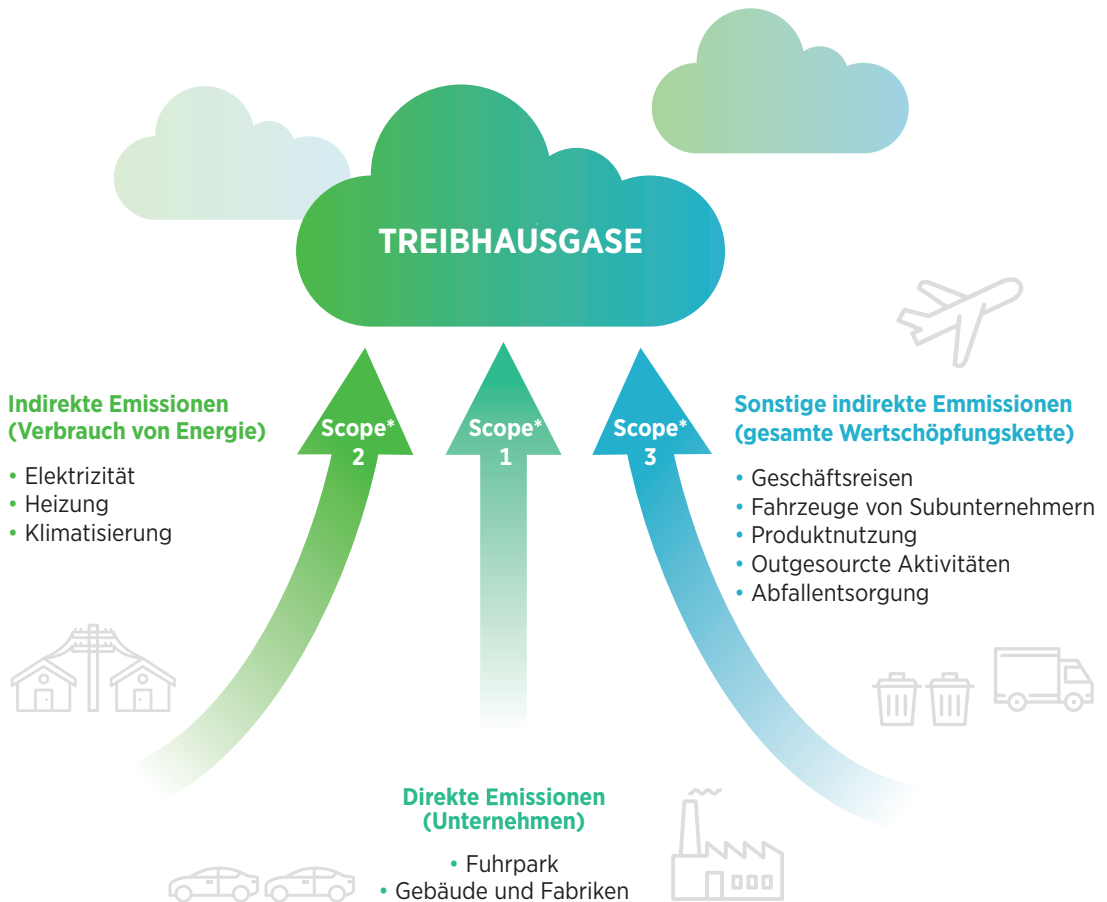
TREIBHAUSGASE

Indirekte Emissionen (Verbrauch von Energie)

• Elektrizität
• Heizung
• Klimatisierung

Scope* 2

Scope* 1

Scope* 3

Sonstige indirekte Emmissionen (gesamte Wertschöpfungskette)

• Geschäftsreisen
• Fahrzeuge von Subunternehmern
• Produktnutzung
• Outgesourcte Aktivitäten
• Abfallentsorgung

Direkte Emissionen (Unternehmen)

• Fuhrpark
• Gebäude und Fabriken